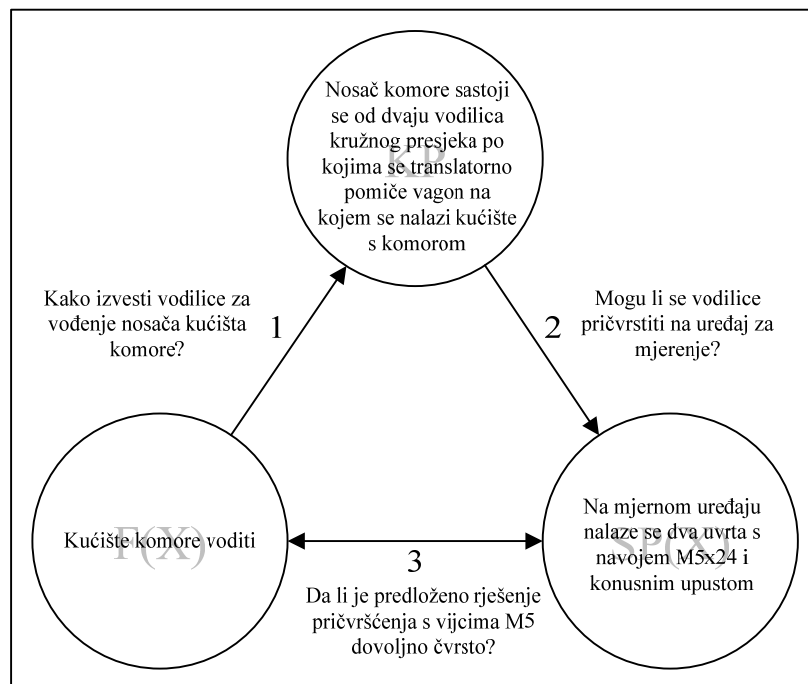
Nosač komore sastoji se od dvaju vodilica kružnog presjeka po kojima se translatorno pomiče vagon na kojem se nalazi kućište s komorom

KP

Kako izvesti vodilice za vođenje nosača kućišta komore?

1

2

Mogu li se vodilice pričvrstiti na uređaj za mjerenje?

Kućište komore voditi

F(X)

3

Na mjernom uređaju nalaze se dva uvrta s navojem M5x24 i konusnim upustom

SP(X)

Da li je predloženo rješenje pričvršćenja s vijcima M5 dovoljno čvrsto?